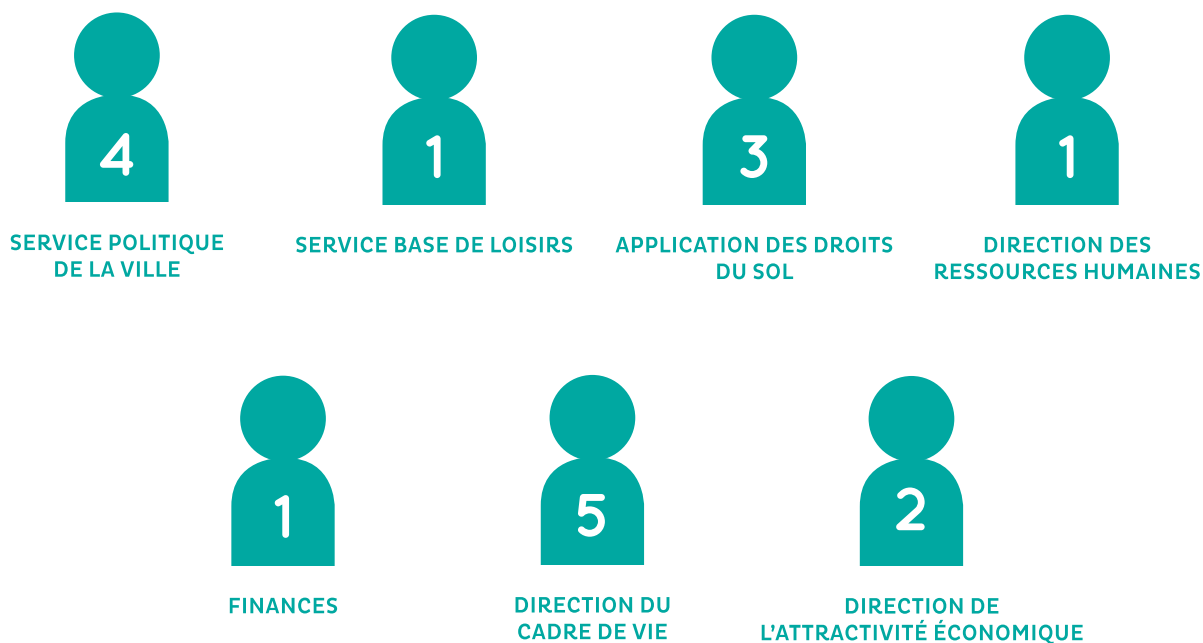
4

SERVICE POLITIQUE DE LA VILLE

1

SERVICE BASE DE LOISIRS

3

APPLICATION DES DROITS DU SOL

1

DIRECTION DES RESSOURCES HUMAINES

1

FINANCES

5

DIRECTION DU CADRE DE VIE

2

DIRECTION DE L'ATTRACTIVITÉ ÉCONOMIQUE